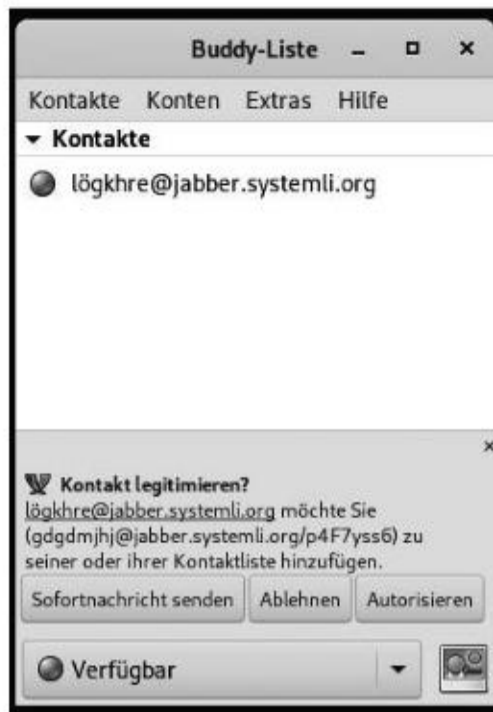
Buddy-Liste – ▫ ×

Kontakte Konten Extras Hilfe

Kontakte

lögkhre@jabber.systemli.org

×

Kontakt legitimieren?

lögkhre@jabber.systemli.org möchte Sie (gdgdmjhj@jabber.systemli.org/p4F7yss6) zu seiner oder ihrer Kontaktliste hinzufügen.

Sofortnachricht senden Ablehnen Autorisieren

Verfügbar